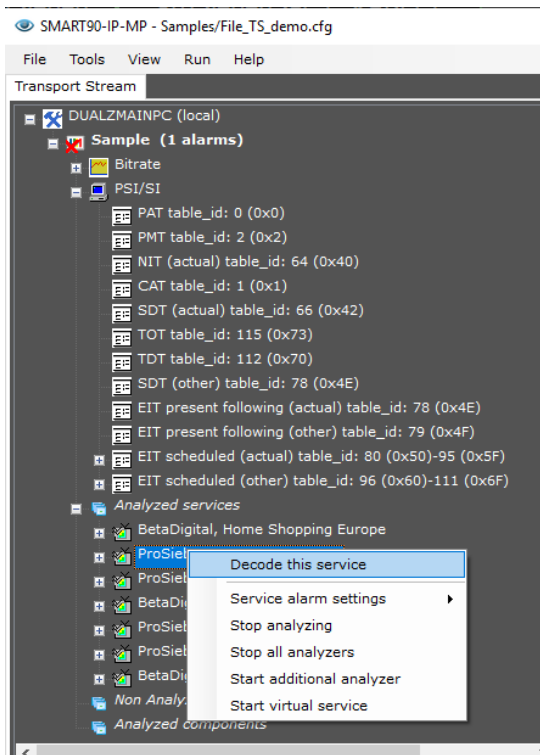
SMART90-IP-MP - Samples/File_TS_demo.cfg

File Tools View Run Help

Transport Stream

DUALZMAINPC (local)
Sample (1 alarms)
Bitrate
PSI/SI
PAT table_id: 0 (0x0)
PMT table_id: 2 (0x2)
NIT (actual) table_id: 64 (0x40)
CAT table_id: 1 (0x1)
SDT (actual) table_id: 66 (0x42)
TOT table_id: 115 (0x73)
TDT table_id: 112 (0x70)
SDT (other) table_id: 78 (0x4E)
EIT present following (actual) table_id: 78 (0x4E)
EIT present following (other) table_id: 79 (0x4F)
EIT scheduled (actual) table_id: 80 (0x50)-95 (0x5F)
EIT scheduled (other) table_id: 96 (0x60)-111 (0x6F)
Analyzed services
BetaDigital, Home Shopping Europe
ProSieb
ProSieb
BetaDig
ProSieb
ProSieb
BetaDig
Non Analy
Analyzed components

Decode this service
Service alarm settings
Stop analyzing
Stop all analyzers
Start additional analyzer
Start virtual service